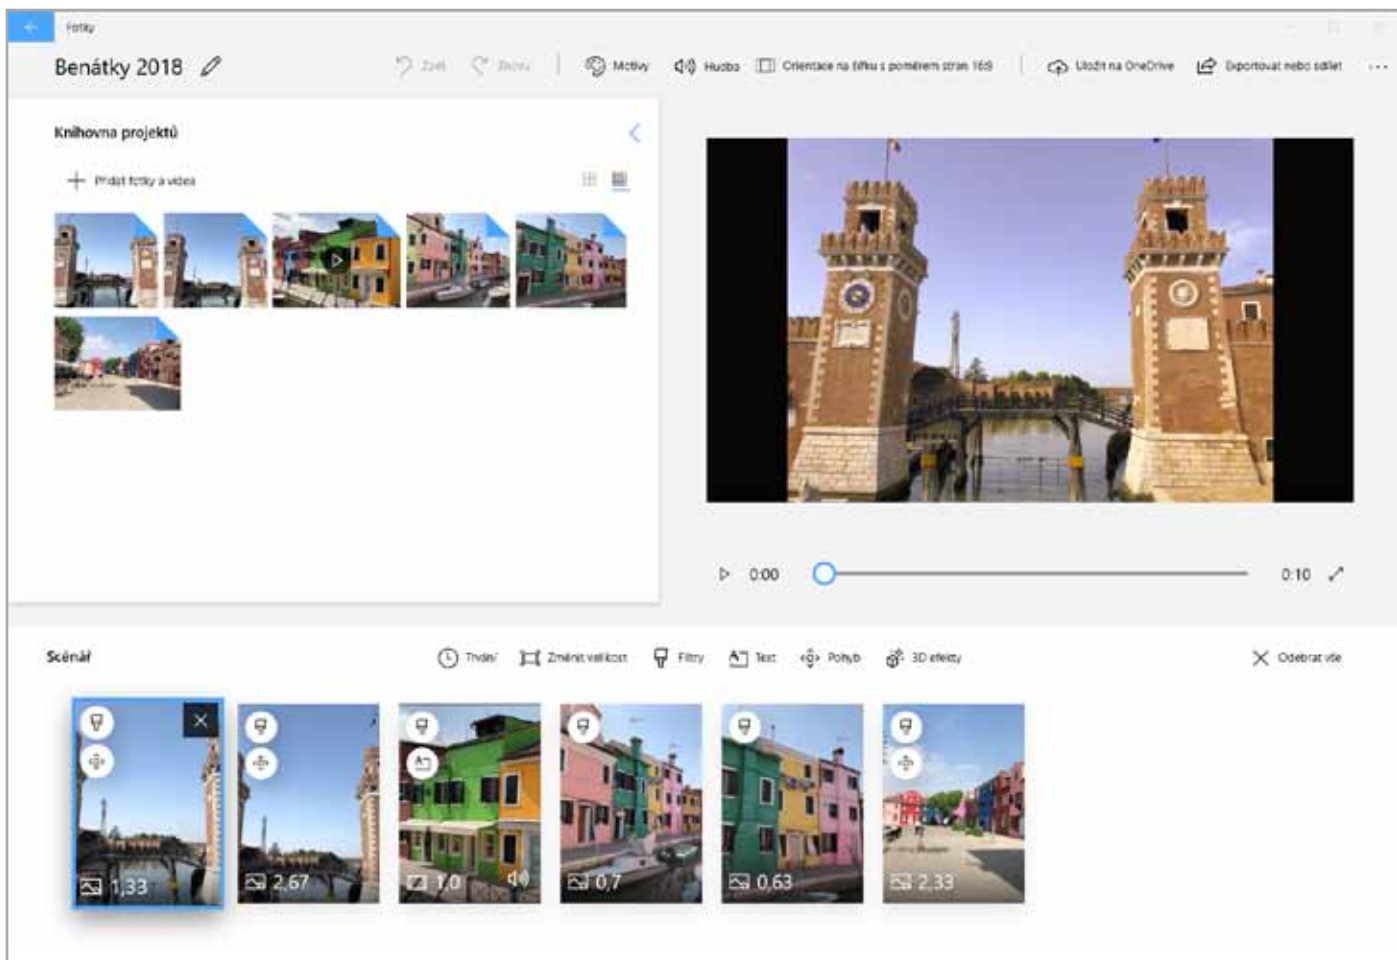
Fotky

Benátky 2018

Zpět Znovu Motivy Hudba Orientace na šířku s poměrem stran 16:9 Uložit na OneDrive Exportovat nebo sdílet ...

Knihovna projektů

Přidat fotky a videa

0:00 0:10

Scénář

Trvání Změnit velikost Filtry Text Pohyb 3D efekty Odebrat vše

1,33 2,67 1,0 0,7 0,63 2,33